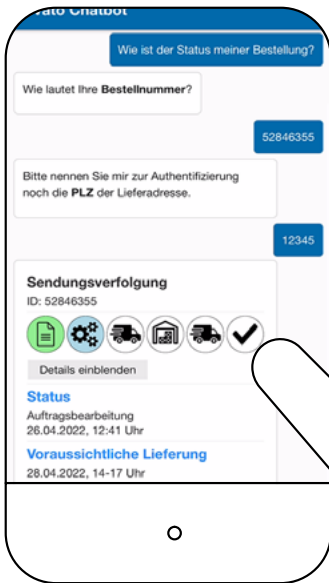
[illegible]vato Chatbot

Wie ist der Status meiner Bestellung?

Wie lautet Ihre **Bestellnummer**?

52846355

Bitte nennen Sie mir zur Authentifizierung noch die **PLZ** der Lieferadresse.

12345

Sendungsverfolgung
ID: 52846355

Details einblenden

Status
Auftragsbearbeitung
26.04.2022, 12:41 Uhr

Voraussichtliche Lieferung
28.04.2022, 14-17 Uhr